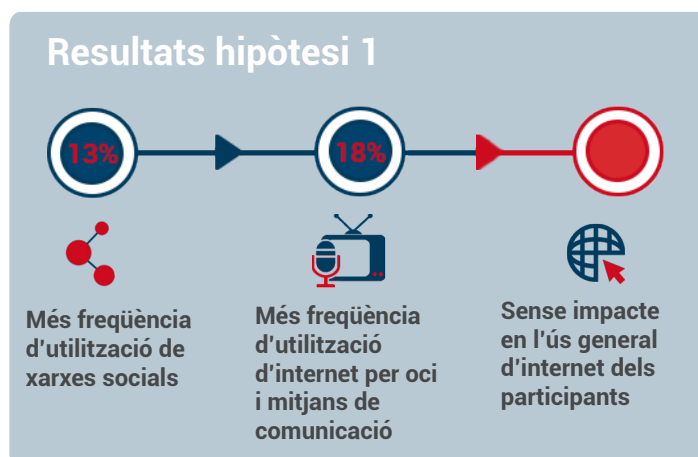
Resultats hipòtesi 1

13%

18%

Més freqüència d'utilització de xarxes socials

Més freqüència d'utilització d'internet per oci i mitjans de comunicació

Sense impacte en l'ús general d'internet dels participants